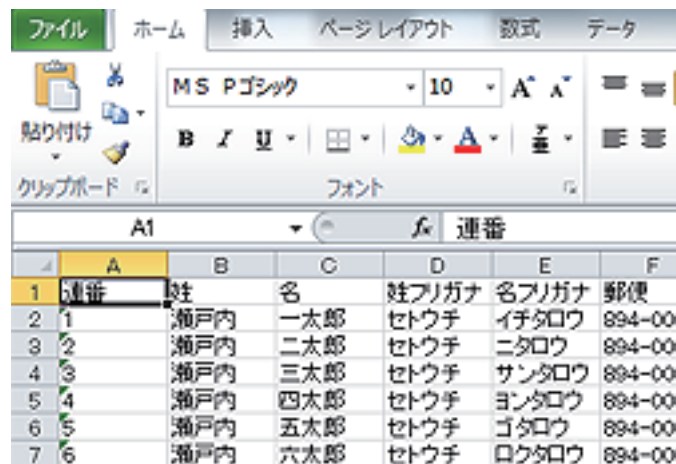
ファイル ホーム 挿入 ページレイアウト 数式 データ

貼り付け

クリップボード

MS Pゴシック 10 A A

B I U A

フォント

A1 $f_x$ 連番

|  | A | B | C | D | E | F |
|---|---|---|---|---|---|---|
| 1 | 連番 | 姓 | 名 | 姓フリガナ | 名フリガナ | 郵便 |
| 2 | 1 | 瀬戸内 | 一太郎 | セトウチ | イチタロウ | 894-00 |
| 3 | 2 | 瀬戸内 | 二太郎 | セトウチ | ニタロウ | 894-00 |
| 4 | 3 | 瀬戸内 | 三太郎 | セトウチ | サンタロウ | 894-00 |
| 5 | 4 | 瀬戸内 | 四太郎 | セトウチ | ヨンタロウ | 894-00 |
| 6 | 5 | 瀬戸内 | 五太郎 | セトウチ | ゴタロウ | 894-00 |
| 7 | 6 | 瀬戸内 | 六太郎 | セトウチ | ロクタロウ | 894-00 |